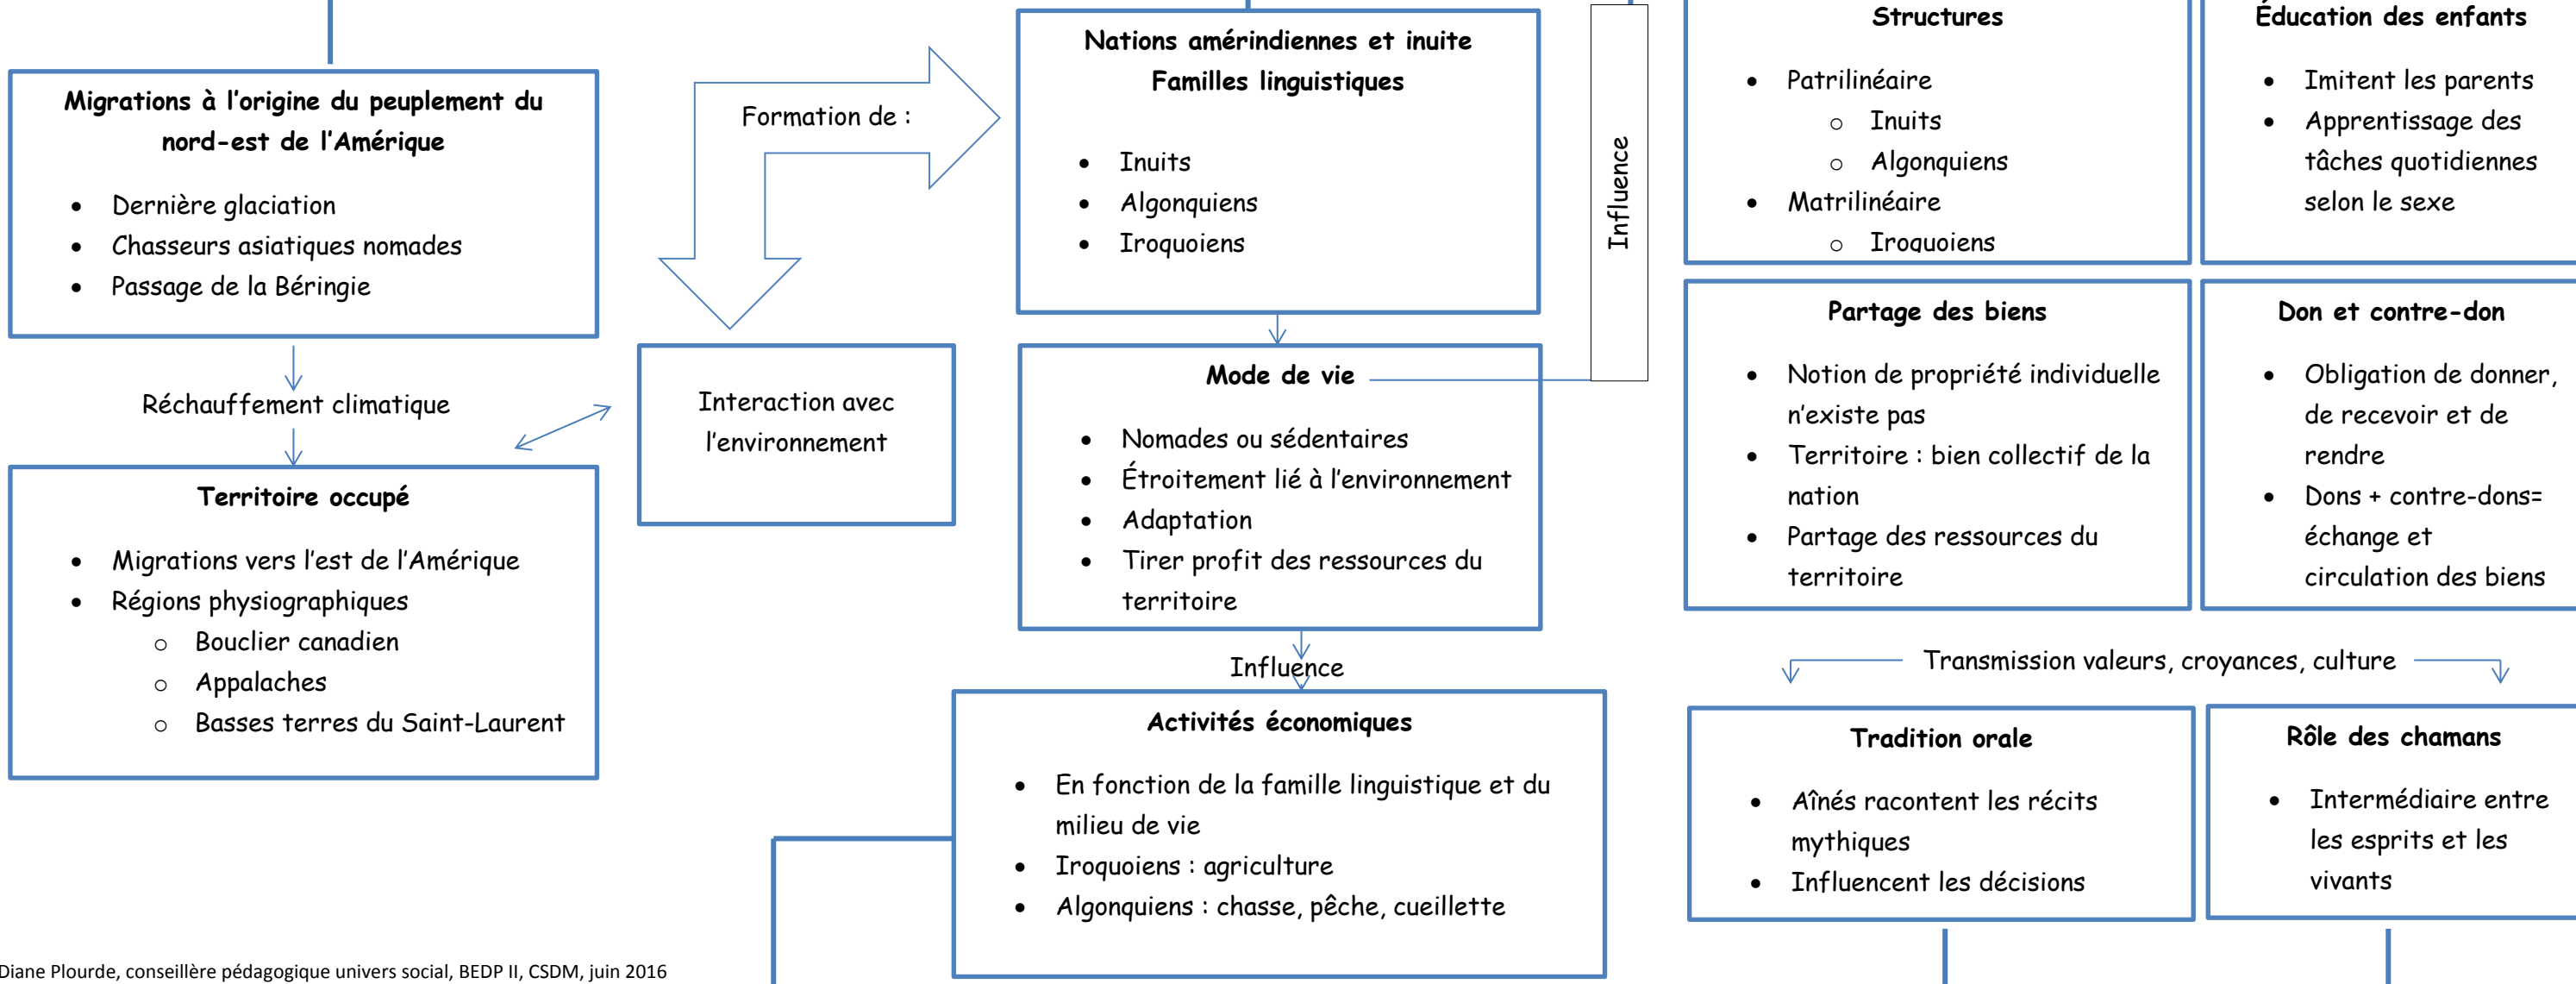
**Migrations à l'origine du peuplement du nord-est de l'Amérique**

- Dernière glaciation
- Chasseurs asiatiques nomades
- Passage de la Béringie

Réchauffement climatique

**Territoire occupé**

- Migrations vers l'est de l'Amérique
- Régions physiographiques
  - Bouclier canadien
  - Appalaches
  - Basses terres du Saint-Laurent

Formation de :

Interaction avec l'environnement

**Nations amérindiennes et inuite**
**Familles linguistiques**

- Inuits
- Algonquiens
- Iroquoiens

**Mode de vie**

- Nomades ou sédentaires
- Étroitement lié à l'environnement
- Adaptation
- Tirer profit des ressources du territoire

Influence

**Activités économiques**

- En fonction de la famille linguistique et du milieu de vie
- Iroquoiens : agriculture
- Algonquiens : chasse, pêche, cueillette

Influence

**Structures**

- Patrilinéaire
  - Inuits
  - Algonquiens
- Matrilinéaire
  - Iroquoiens

**Éducation des enfants**

- Imitent les parents
- Apprentissage des tâches quotidiennes selon le sexe

**Partage des biens**

- Notion de propriété individuelle n'existe pas
- Territoire : bien collectif de la nation
- Partage des ressources du territoire

**Don et contre-don**

- Obligation de donner, de recevoir et de rendre
- Dons + contre-dons= échange et circulation des biens

Transmission valeurs, croyances, culture

**Tradition orale**

- Aînés racontent les récits mythiques
- Influencent les décisions

**Rôle des chamans**

- Intermédiaire entre les esprits et les vivants

Diane Plourde, conseillère pédagogique univers social, BEDP II, CSDM, juin 2016